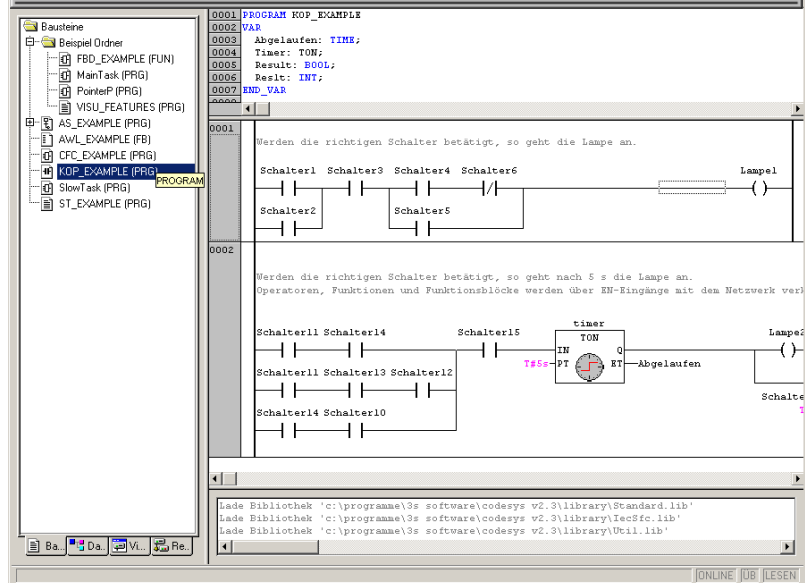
Bausteine
Beispiel Ordner
FBD_EXAMPLE (FUN)
MainTask (PRG)
PointerP (PRG)
VISU_FEATURES (PRG)
AS_EXAMPLE (PRG)
AWL_EXAMPLE (FB)
CFC_EXAMPLE (PRG)
KOP_EXAMPLE (PRG)
PROGRAM
SlowTask (PRG)
ST_EXAMPLE (PRG)

Ba... Da... Vi... Re...

0001 PROGRAM KOP_EXAMPLE
0002 VAR
0003 Abgelaufen: TIME;
0004 Timer: TON;
0005 Result: BOOL;
0006 Reslt: INT;
0007 END_VAR

0001
Werden die richtigen Schalter betätigt, so geht die Lampe an.
Schalter1 Schalter3 Schalter4 Schalter6 Lampe1
Schalter2 Schalter5

0002
Werden die richtigen Schalter betätigt, so geht nach 5 s die Lampe an.
Operatoren, Funktionen und Funktionsblöcke werden über EN-Eingänge mit dem Netzwerk verk
Schalter11 Schalter14 Schalter15 timer TON IN Q Lampe2
T#5s PT ET Abgelaufen
Schalter11 Schalter13 Schalter12
Schalter14 Schalter10
Schalte

Lade Bibliothek 'c:\programme\3s software\codesys v2.3\library\Standard.lib'
Lade Bibliothek 'c:\programme\3s software\codesys v2.3\library\IecSfc.lib'
Lade Bibliothek 'c:\programme\3s software\codesys v2.3\library\Util.lib'

ONLINE ÜB LESEN